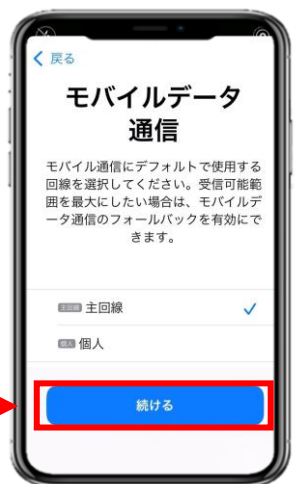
< 戻る

モバイルデータ通信

モバイル通信にデフォルトで使用する回線を選択してください。受信可能範囲を最大にしたい場合は、モバイルデータ通信のフォールバックを有効にできます。

主回線 主回線 ✓

個人 個人

続ける